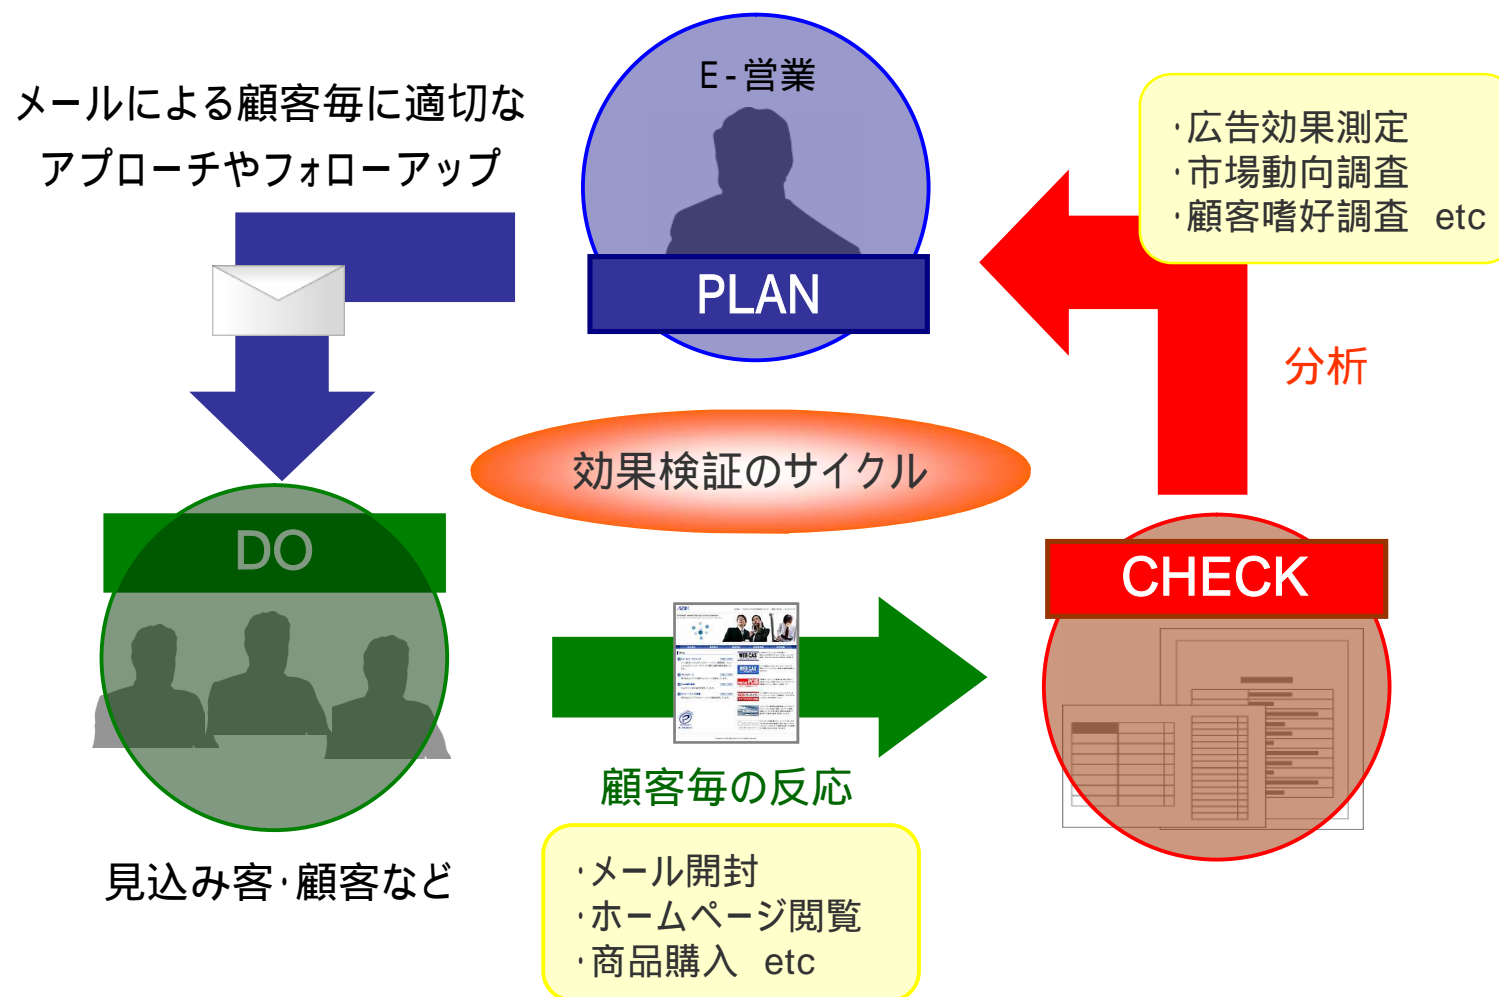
メールによる顧客毎に適切なアプローチやフォローアップ

E-営業

PLAN

・広告効果測定
・市場動向調査
・顧客嗜好調査　etc

分析

効果検証のサイクル

DO

CHECK

顧客毎の反応

見込み客・顧客など

・メール開封
・ホームページ閲覧
・商品購入　etc